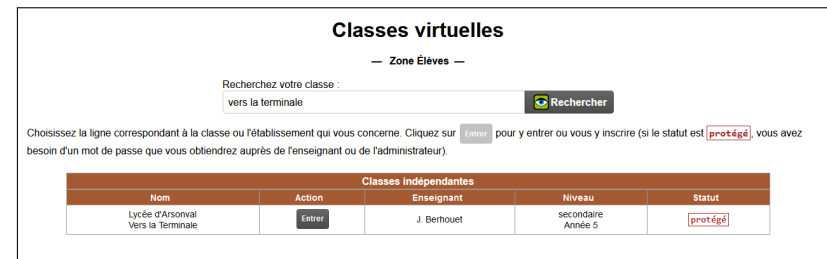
Classes virtuelles

— Zone Élèves —

Recherchez votre classe :

vers la terminale

Rechercher

Choisissez la ligne correspondant à la classe ou l'établissement qui vous concerne. Cliquez sur Entrer pour y entrer ou vous y inscrire (si le statut est protégé, vous avez besoin d'un mot de passe que vous obtiendrez auprès de l'enseignant ou de l'administrateur).

| Classes indépendantes | | | | |
|---|---|---|---|---|
| Nom | Action | Enseignant | Niveau | Statut |
| Lycée d'Arsonval Vers la Terminale | Entrer | J. Berhouet | secondaire Année 5 | protégé |